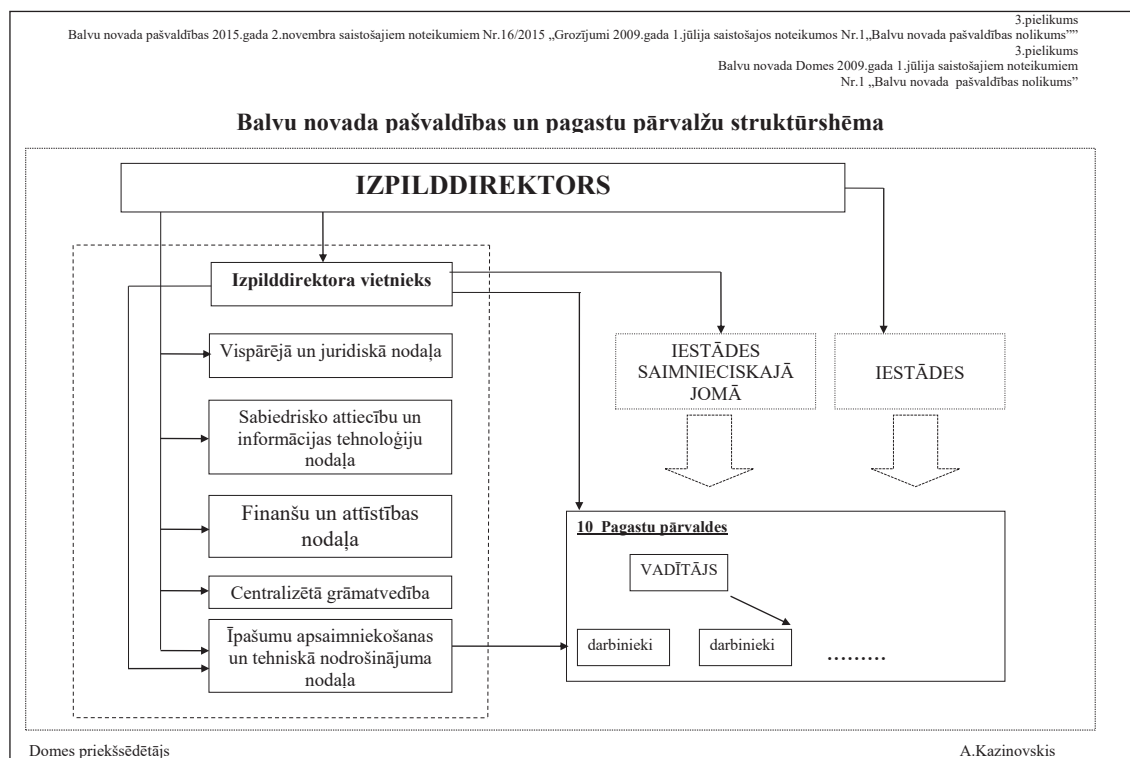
3.pielikums
Balvu novada pašvaldības 2015.gada 2.novembra saistošajiem noteikumiem Nr.16/2015 „Grozījumi 2009.gada 1.jūlija saistošajos noteikumos Nr.1„Balvu novada pašvaldības nolikums""

3.pielikums
Balvu novada Domes 2009.gada 1.jūlija saistošajiem noteikumiem
Nr.1 „Balvu novada pašvaldības nolikums"

Balvu novada pašvaldības un pagastu pārvalžu struktūrshēma

IZPILDDIREKTORS

Izpilddirektora vietnieks

Vispārējā un juridiskā nodaļa

Sabiedrisko attiecību un informācijas tehnoloģiju nodaļa

Finanšu un attīstības nodaļa

Centralizētā grāmatvedība

Īpašumu apsaimniekošanas un tehniskā nodrošinājuma nodaļa

IESTĀDES SAIMNIECISKAJĀ JOMĀ

IESTĀDES

10 Pagastu pārvaldes

VADĪTĀJS

darbinieki

darbinieki

………

Domes priekšsēdētājs

A.Kazinovskis